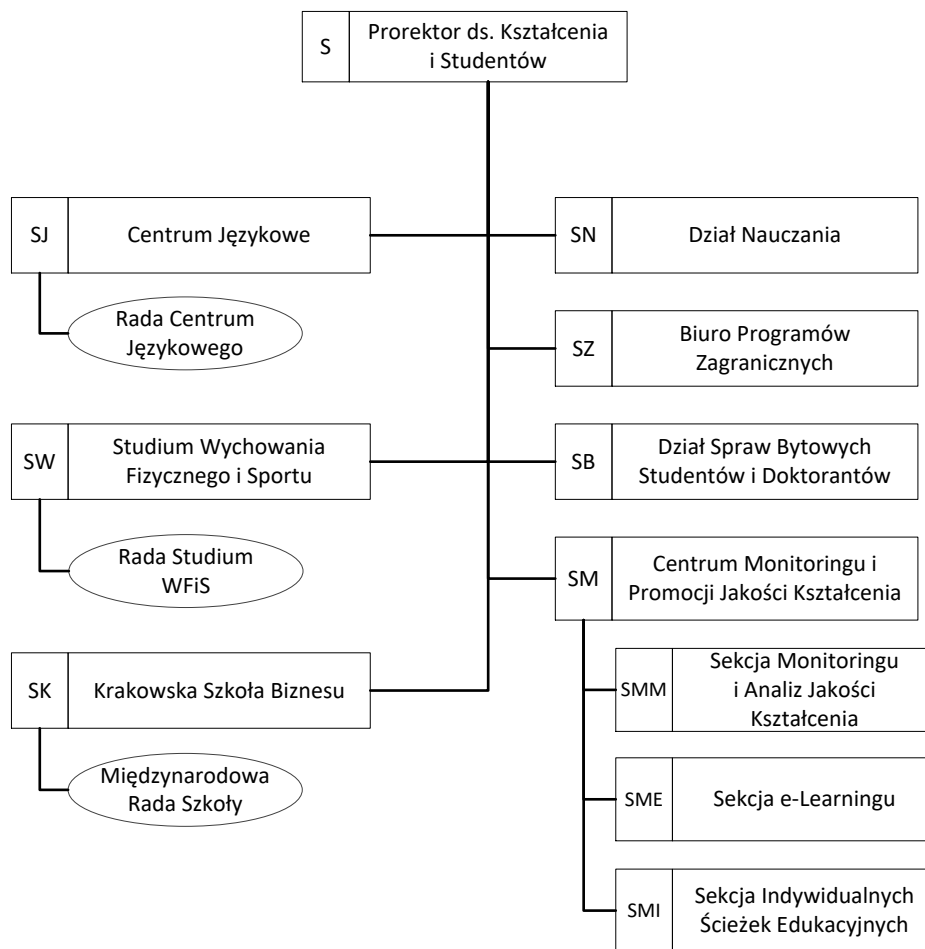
S Prorektor ds. Kształcenia i Studentów

SJ Centrum Językowe

Rada Centrum Językowego

SW Studium Wychowania Fizycznego i Sportu

Rada Studium WFiS

SK Krakowska Szkoła Biznesu

Międzynarodowa Rada Szkoły

SN Dział Nauczania

SZ Biuro Programów Zagranicznych

SB Dział Spraw Bytowych Studentów i Doktorantów

SM Centrum Monitoringu i Promocji Jakości Kształcenia

SMM Sekcja Monitoringu i Analiz Jakości Kształcenia

SME Sekcja e-Learningu

SMI Sekcja Indywidualnych Ścieżek Edukacyjnych